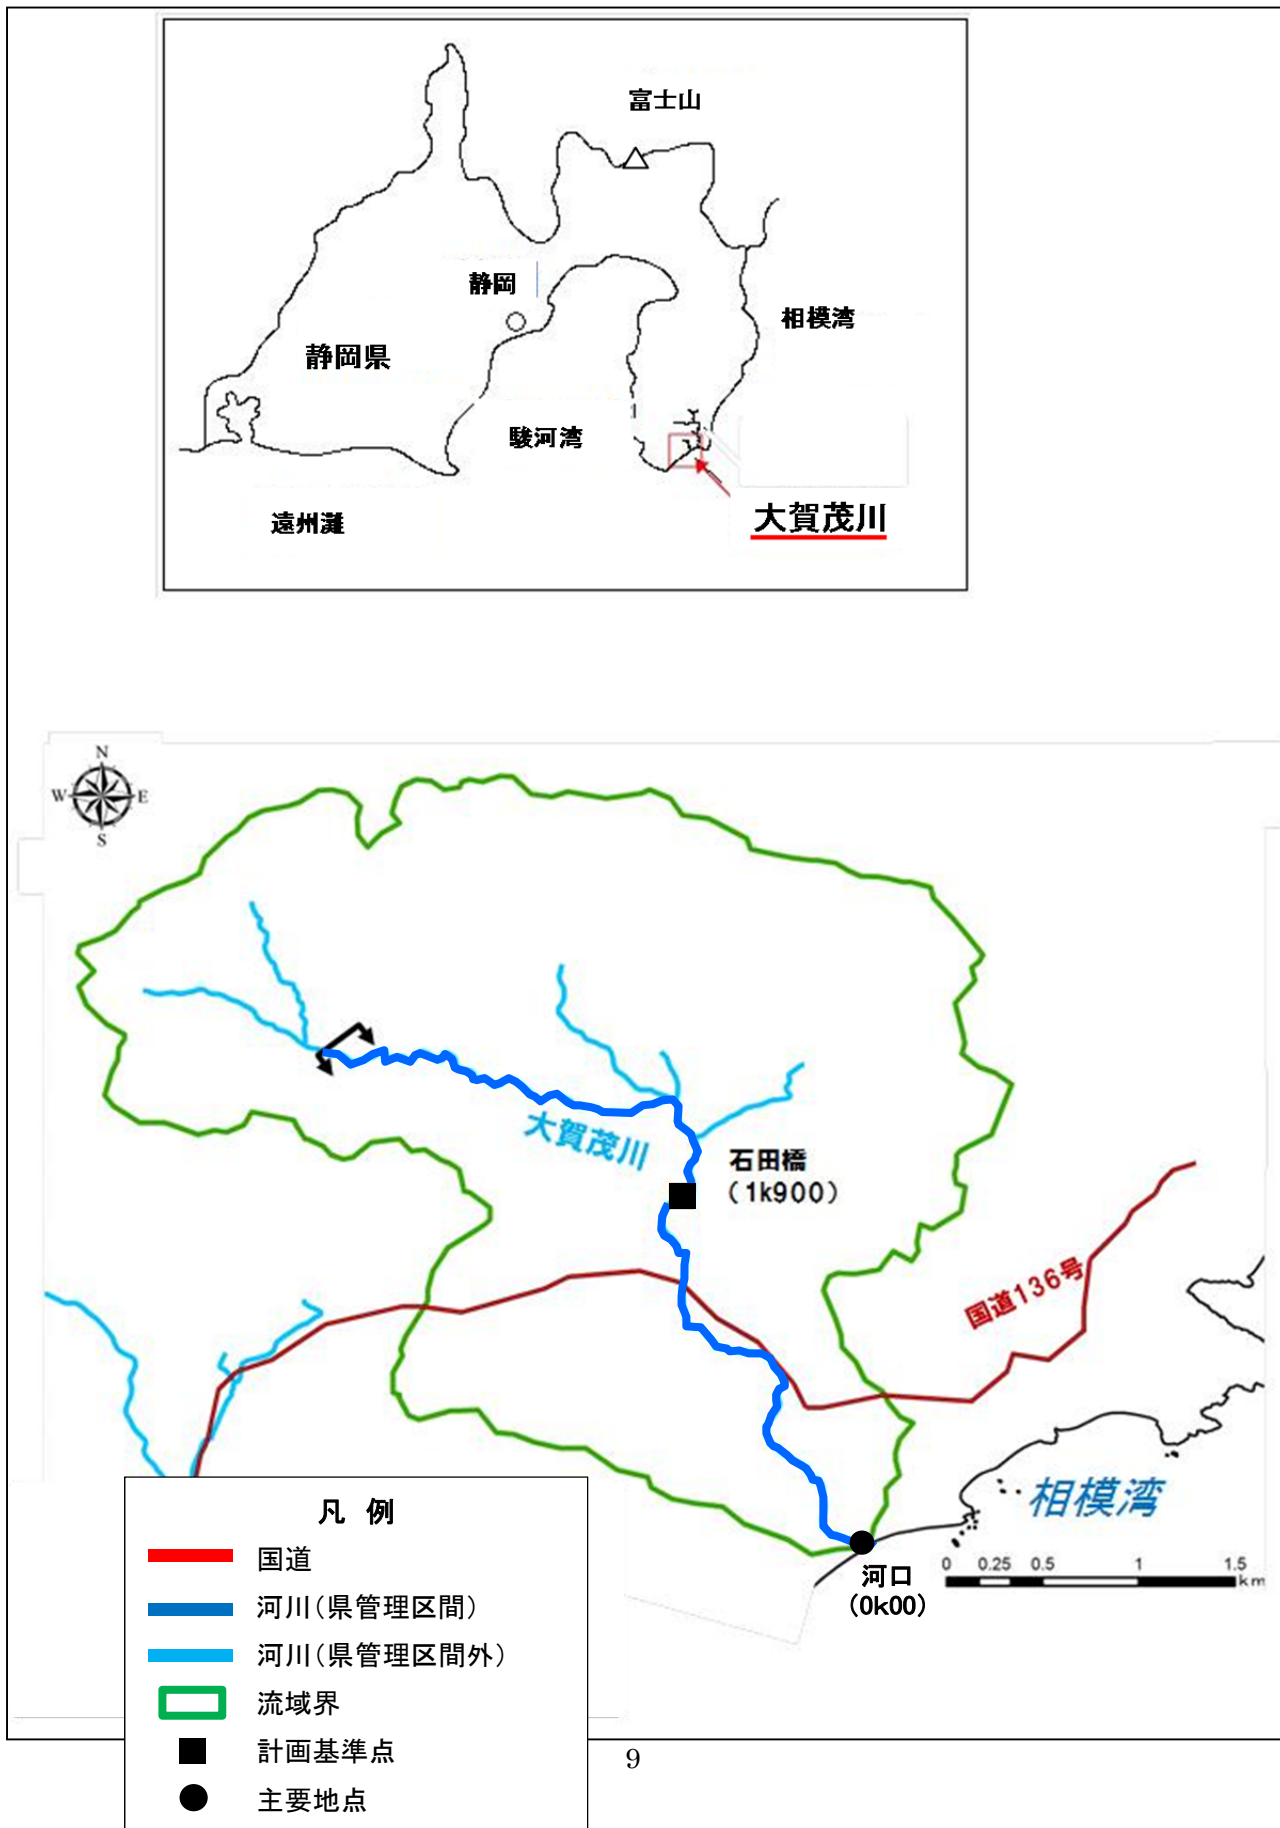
富士山

静岡

相模湾

静岡県

駿河湾

遠州灘

大賀茂川

N
W E
S

大賀茂川

石田橋
(1k900)

国道136号

相模湾

河口
(0k00)

0 0.25 0.5 1 1.5 km

凡 例
国道
河川(県管理区間)
河川(県管理区間外)
流域界
計画基準点
主要地点

9